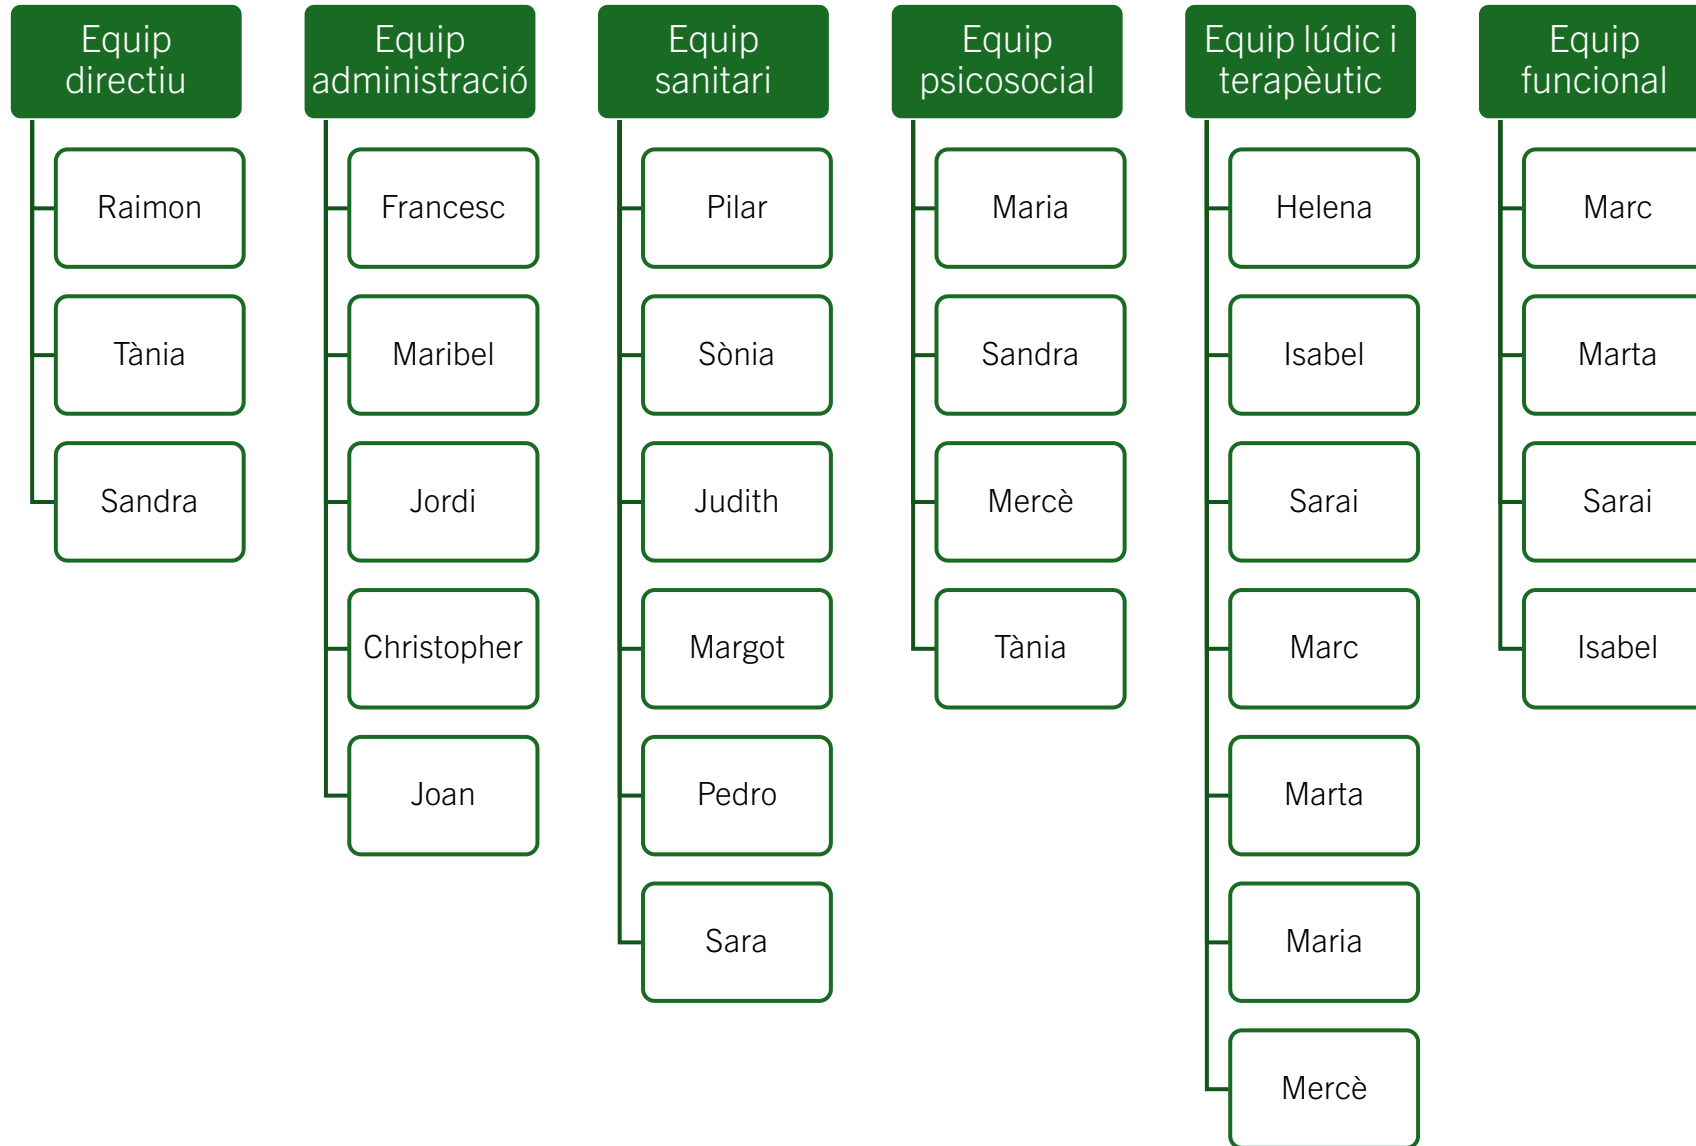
Equip directiu

Raimon

Tània

Sandra

Equip administració

Francesc

Maribel

Jordi

Christopher

Joan

Equip sanitari

Pilar

Sònia

Judith

Margot

Pedro

Sara

Equip psicosocial

Maria

Sandra

Mercè

Tània

Equip lúdic i terapèutic

Helena

Isabel

Sarai

Marc

Marta

Maria

Mercè

Equip funcional

Marc

Marta

Sarai

Isabel